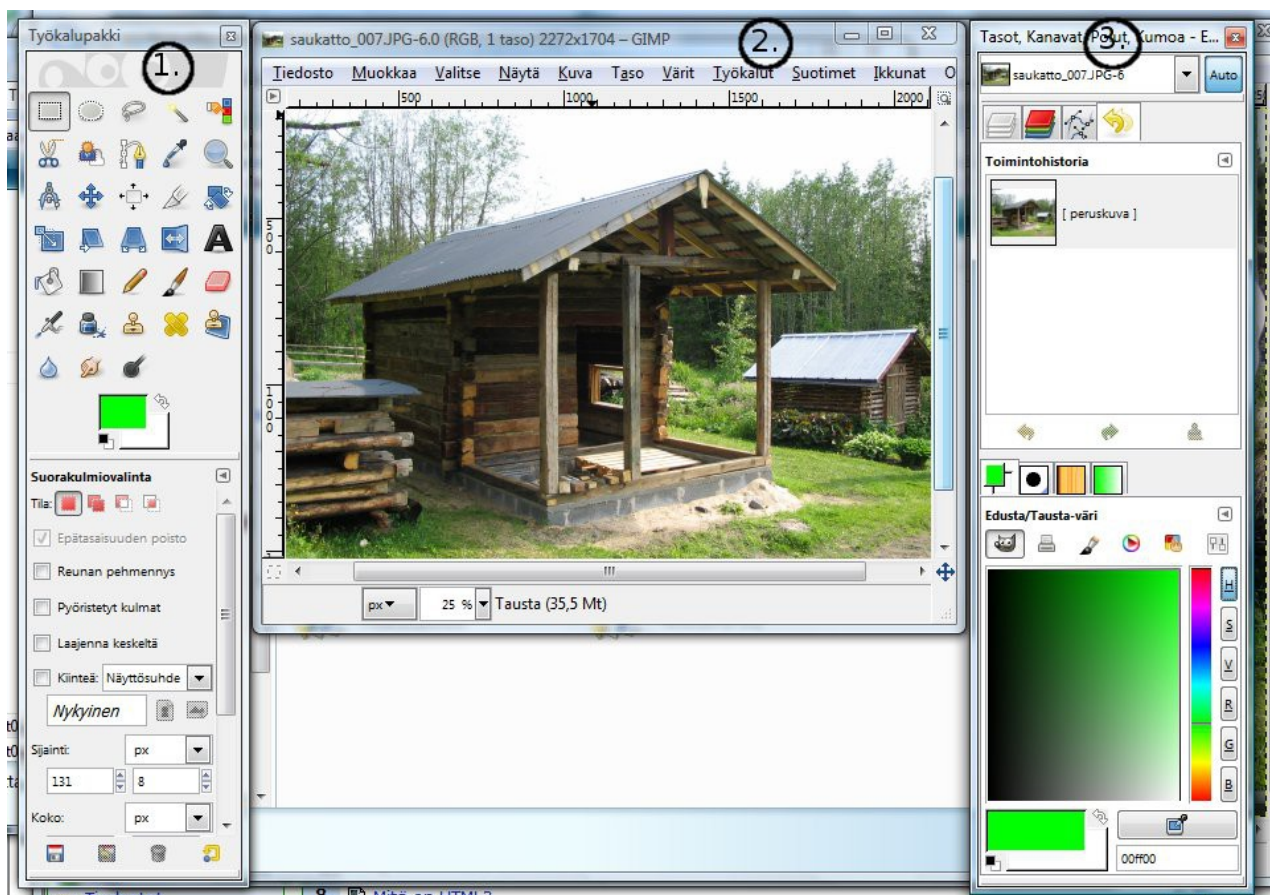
Työkalupakki

1.

saukatto_007.JPG-6.0 (RGB, 1 taso) 2272x1704 – GIMP

2.

Tiedosto Muokkaa Valitse Näytä Kuva Taso Värit Työkalut Suotimet Ikkunat O

500 1000 1500 2000

500

1000

px 25 % Tausta (35,5 Mt)

Suorakulmiovalinta

Tila:

Epätasaisuuden poisto

Reunan pehmennys

Pyöristetyt kulmat

Laajenna keskeltä

Kiinteä: Näyttösuhde

Nykyinen

Sijainti: px

131 8

Koko: px

Tasot, Kanavat, Polut, Kumoa - E...

3.

saukatto_007.JPG-6 Auto

Toimintohistoria

[ peruskuva ]

Edusta/Tausta-väri

H S V R G B

00ff00

Mitä on HTML?